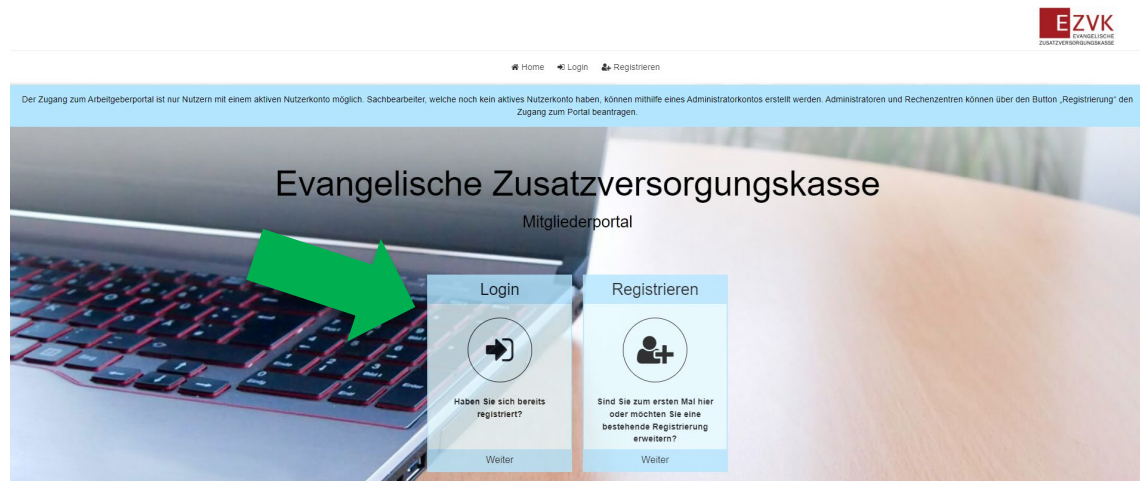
EZVK
EVANGELISCHE ZUSATZVERSORGUNGSKASSE

Home Login Registrieren

Der Zugang zum Arbeitgeberportal ist nur Nutzern mit einem aktiven Nutzerkonto möglich. Sachbearbeiter, welche noch kein aktives Nutzerkonto haben, können mithilfe eines Administratorkontos erstellt werden. Administratoren und Rechenzentren können über den Button „Registrierung" den Zugang zum Portal beantragen.

Evangelische Zusatzversorgungskasse

Mitgliederportal

Login

Haben Sie sich bereits registriert?

Weiter

Registrieren

Sind Sie zum ersten Mal hier oder möchten Sie eine bestehende Registrierung erweitern?

Weiter